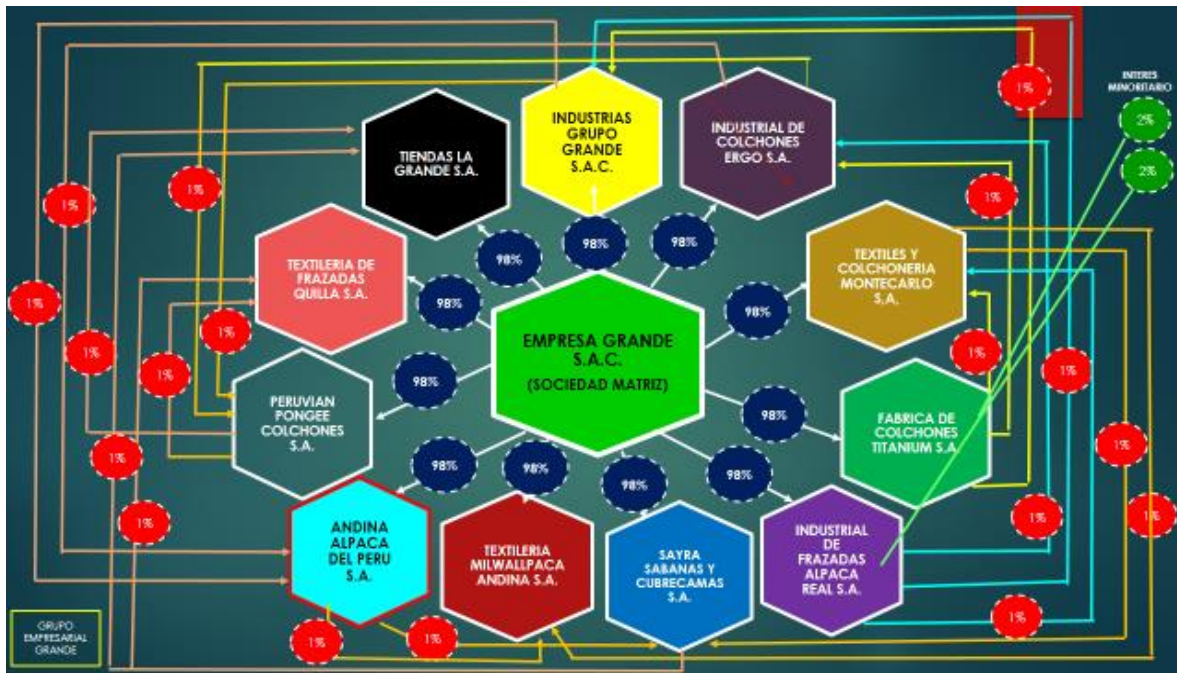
INTERES MINORITARIO

2%

2%

1%

INDUSTRIAS GRUPO GRANDE S.A.C.

INDUSTRIAL DE COLCHONES ERGO S.A.

TIENDAS LA GRANDE S.A.

1%

1%

1%

98%

98%

98%

TEXTILERIA DE FRAZADAS QUILLA S.A.

TEXTILES Y COLCHONERIA MONTECARLO S.A.

98%

1%

98%

98%

1%

EMPRESA GRANDE S.A.C.

(SOCIEDAD MATRIZ)

1%

1%

1%

98%

1%

1%

PERUVIAN PONGEE COLCHONES S.A.

98%

FABRICA DE COLCHONES TITANIUM S.A.

1%

98%

98%

98%

1%

98%

1%

1%

1%

1%

ANDINA ALPACA DEL PERU S.A.

TEXTILERIA MILWALLPACA ANDINA S.A.

SAYRA SABANAS Y CUBRECAMAS S.A.

INDUSTRIAL DE FRAZADAS ALPACA REAL S.A.

1%

GRUPO EMPRESARIAL GRANDE

1%

1%